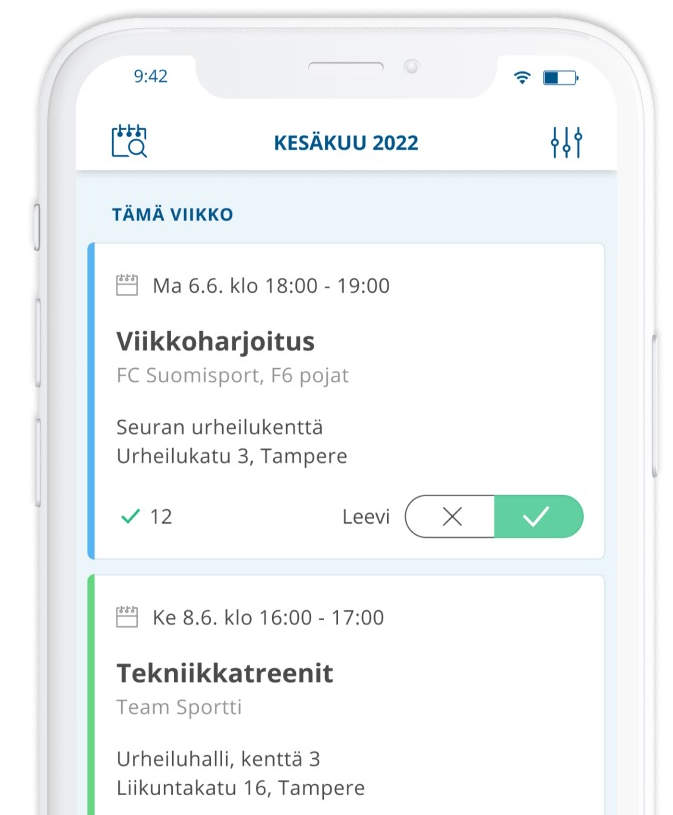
9:42

KESÄKUU 2022

TÄMÄ VIIKKO

Ma 6.6. klo 18:00 - 19:00

Viikkoharjoitus
FC Suomisport, F6 pojat

Seuran urheilukenttä
Urheilukatu 3, Tampere

12

Leevi

Ke 8.6. klo 16:00 - 17:00

Tekniikkatreenit
Team Sportti

Urheiluhalli, kenttä 3
Liikuntakatu 16, Tampere